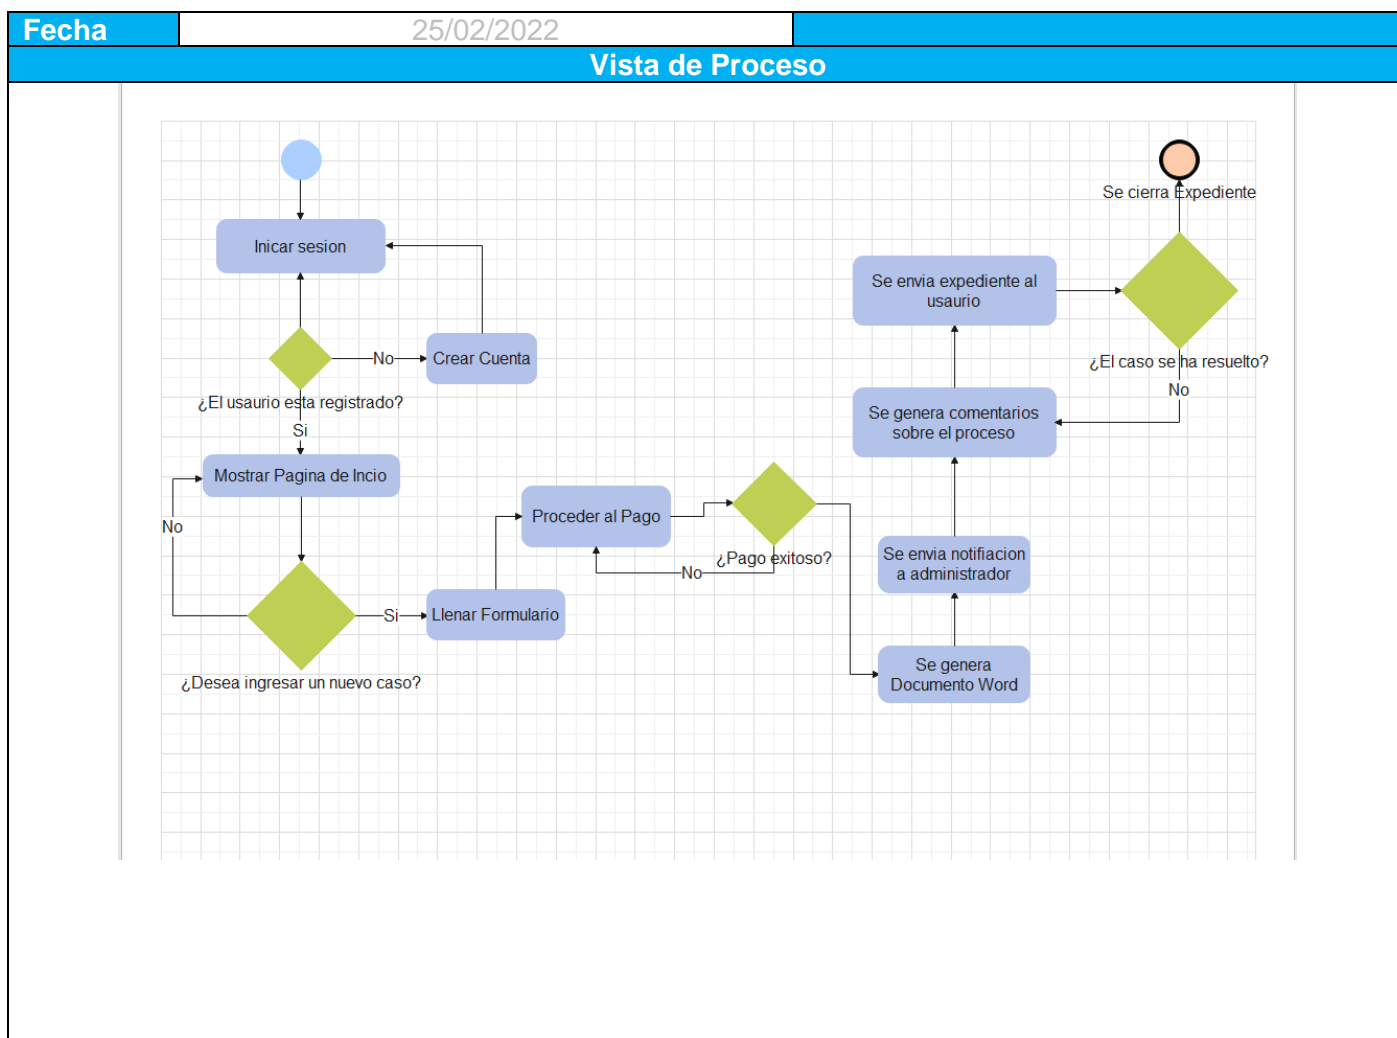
Fecha
25/02/2022
Vista de Proceso

Inicar sesion
No
Crear Cuenta
¿El usaurio esta registrado?
Si
Mostrar Pagina de Incio
No
Si
Llenar Formulario
¿Desea ingresar un nuevo caso?
Proceder al Pago
¿Pago exitoso?
No
Se genera Documento Word
Se envia notifiacion a administrador
Se genera comentarios sobre el proceso
Se envia expediente al usaurio
¿El caso se ha resuelto?
No
Se cierra Expediente